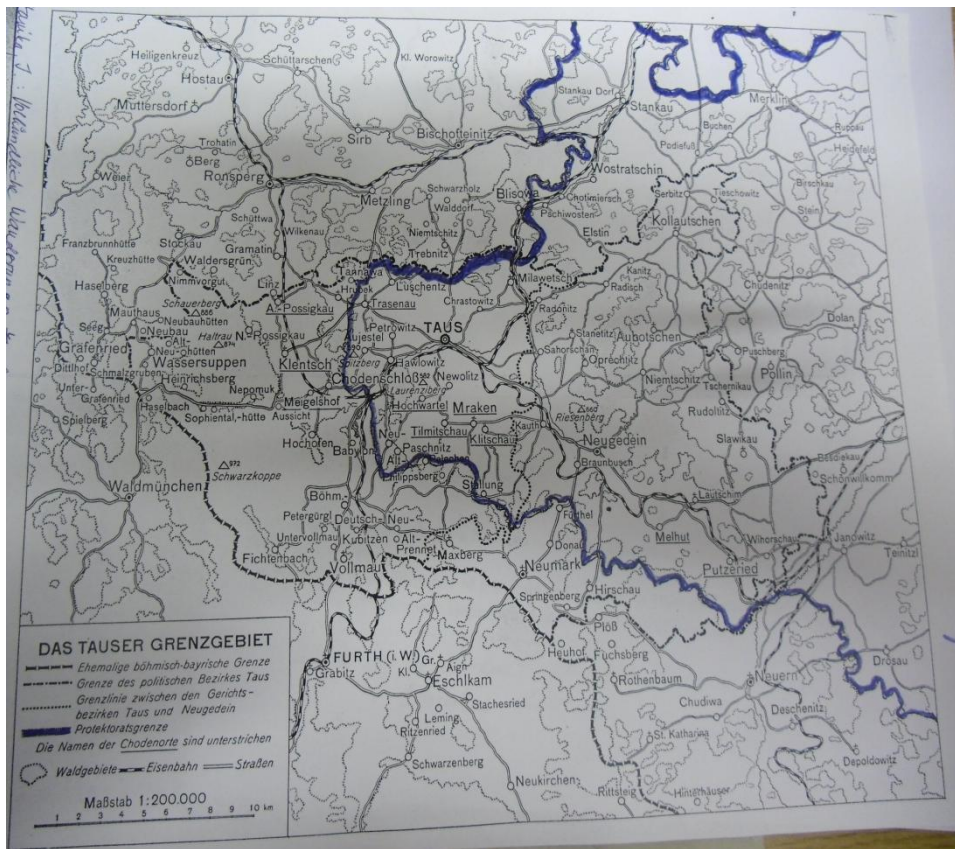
Heiligenkreuz
Schüttarschen
Kl. Worowitz
Hostau
Muttersdorf
Stankau Dorf
Stankau
Merklin
Sirb
Bischofteinitz
Buchen
Ruppau
Trohatin
Podiefuß
Heidefeld
Berg
Ronsperg
Wostratschin
Weier
Schwarzholz
Bilsova
Serbitz
Tieschowitz
Birschkau
Metzling
Waldorf
Chotimierschi
Schüttwa
Wilkenau
Niemtschitz
Pochiwosten
Kollautschen
Stein
Franzbrunnhütte
Stockau
Gramatin
Elstin
Kreuzhütte
Waldersgrün
Trebnitz
Nimmvorgut
Linz
Tannawa
Milawetschi
Kanitz
Haselberg
Luschentz
Radisch
Chudenitz
Hrobek
Trasenau
Chrastowitz
Schauerberg
Possigkau
Mauthaus
Neubauhütten
Radonitz
Seeg
Neubau
Petrowitz
TAUS
Dolan
Haltrau
Possigkau
Alt-
Stanetitz
Aubotschen
Grafenried
Neu-Hütten
Wassersuppen
Pujestel
Sahorschan
Puschberg
Dittlbach
Schmalzgruben
Hawlowitz
Oprechtitz
Klentsch
Chodenschloß
Newolitz
Unter-
Heinrichsberg
Pollin
Niemtschitz
Tschernikau
Nepomuk
Laurenziberg
Grafenried
Meigelshof
Hochwartel
Mraken
Rudoltitz
Haselbach
Riesenberg
Sophiental.-hütte
Aussicht
Spielberg
Neu-
Tilmitschau
Kauth
Hochofen
Neugedein
Klitschau
Slawikau
Babylon
Paschnitz
Braunbusch
Alt-
Schwarzkoppe
Philippsberg
Stallung
Bessiekau
Lautschim
Waldmünchen
Schönwillkomm
Böhm.-
Fuchsel
Petergrgl
Deutsch-Neu-
Untervollmau
Donau
Kubitzen
Alt-
Melhut
Wihorschau
Janowitz
Prennet
Teinitzl
Fichtenbach
Maxberg
Neumark
Putzeried
Vollmau
Springenberg
Hirschau
Plöß
Heuhof
Fuchsberg
Drosau
FURTH (i. W.)
Gr.
Aign
Nauern
Grabitz
Kl.
Eschlkam
Rothenbaum
Stachesried
Chudiwa
Deschenitz
Leming
Ritzenried
St. Katharina
Schwarzenberg
Depoldowitz
Neukirchen
Rittsteig
Hinterhäuser

DAS TAUSER GRENZGEBIET
Ehemalige böhmisch-bayrische Grenze
Grenze des politischen Bezirkes Taus
Grenzlinie zwischen den Gerichtsbezirken Taus und Neugedein
Protektoratsgrenze
Die Namen der Chodenorte sind unterstrichen
Waldgebiete
Eisenbahn
Straßen
Maßstab 1:200.000
1 2 3 4 5 6 7 8 9 10 km